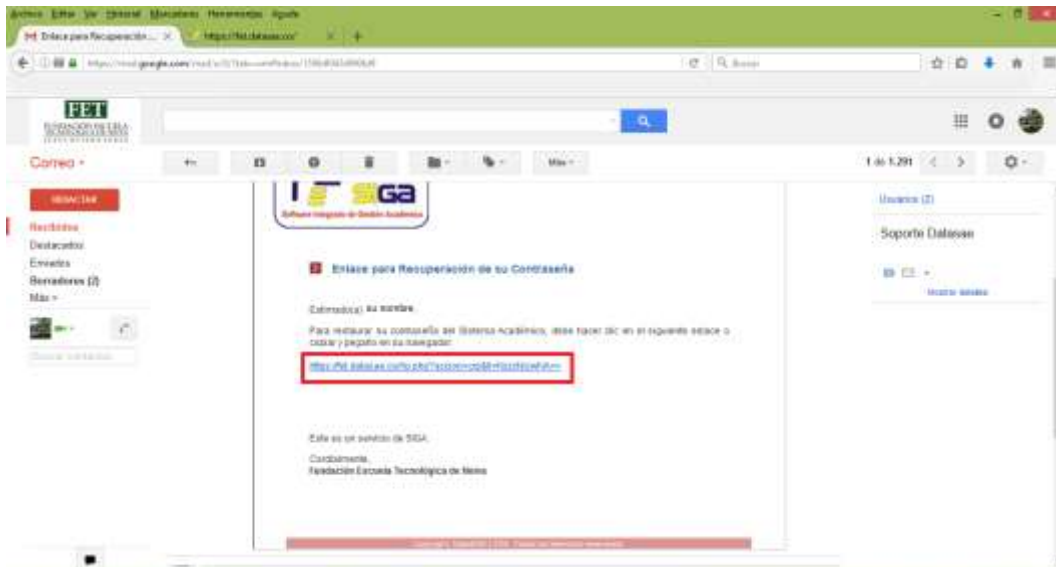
Archivo Editar Ver Historial Marcadores Herramientas Ayuda

Enlace para Recuperación... ×   https://fet.datasae.co/   × +

https://mail.google.com/mail/u/0/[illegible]   Buscar

FET
FUNDACIÓN ESCUELA TECNOLÓGICA DE NEIVA

Correo ▾

Más ▾   1 de 1.291

REDACTAR

Recibidos
Destacados
Enviados
Borradores (2)
Más ▾

Buscar contactos

SIGA
Software Integrado de Gestión Académica

Enlace para Recuperación de su Contraseña

Estimado(a): su nombre

Para restaurar su contraseña del Sistema Académico, debe hacer clic en el siguiente enlace o copiar y pegarlo en su navegador:

https://fet.datasae.co/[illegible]

Este es un servicio de SIGA

Cordialmente,
Fundación Escuela Tecnológica de Neiva

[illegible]

Usuarios (2)

Soporte Datasae

Mostrar detalles